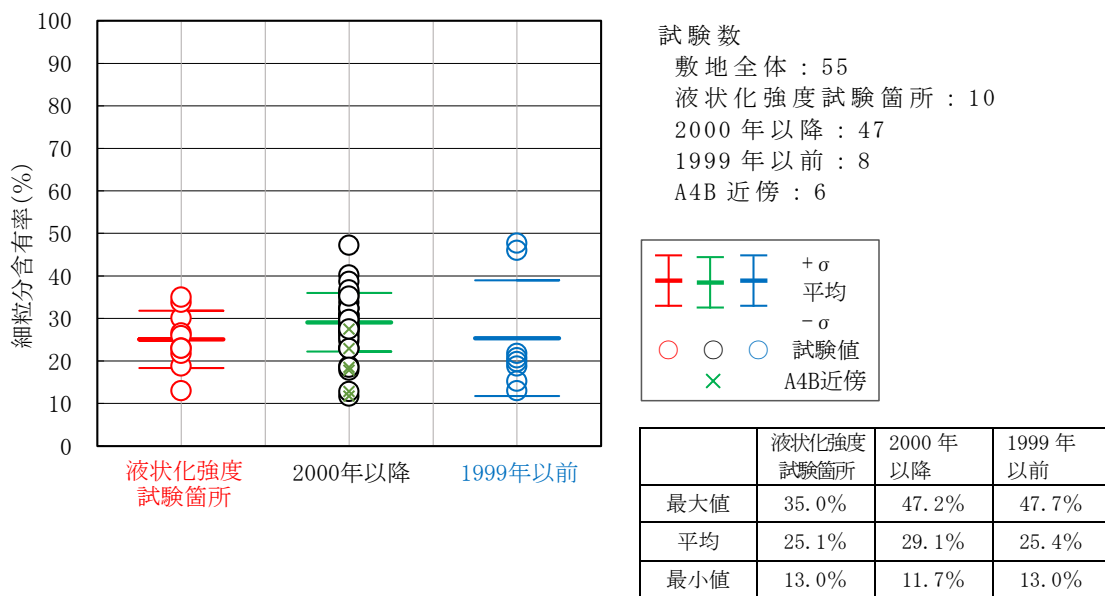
100
90
80
70
60
50
40
30
20
10
0

細粒分含有率(%)

液状化強度試験箇所
2000年以降
1999年以前

試験数
敷地全体：55
液状化強度試験箇所：10
2000年以降：47
1999年以前：8
A4B近傍：6

+σ
平均
−σ
試験値
A4B近傍

| | 液状化強度試験箇所 | 2000年以降 | 1999年以前 |
|---|---|---|---|
| 最大値 | 35.0% | 47.2% | 47.7% |
| 平均 | 25.1% | 29.1% | 25.4% |
| 最小値 | 13.0% | 11.7% | 13.0% |